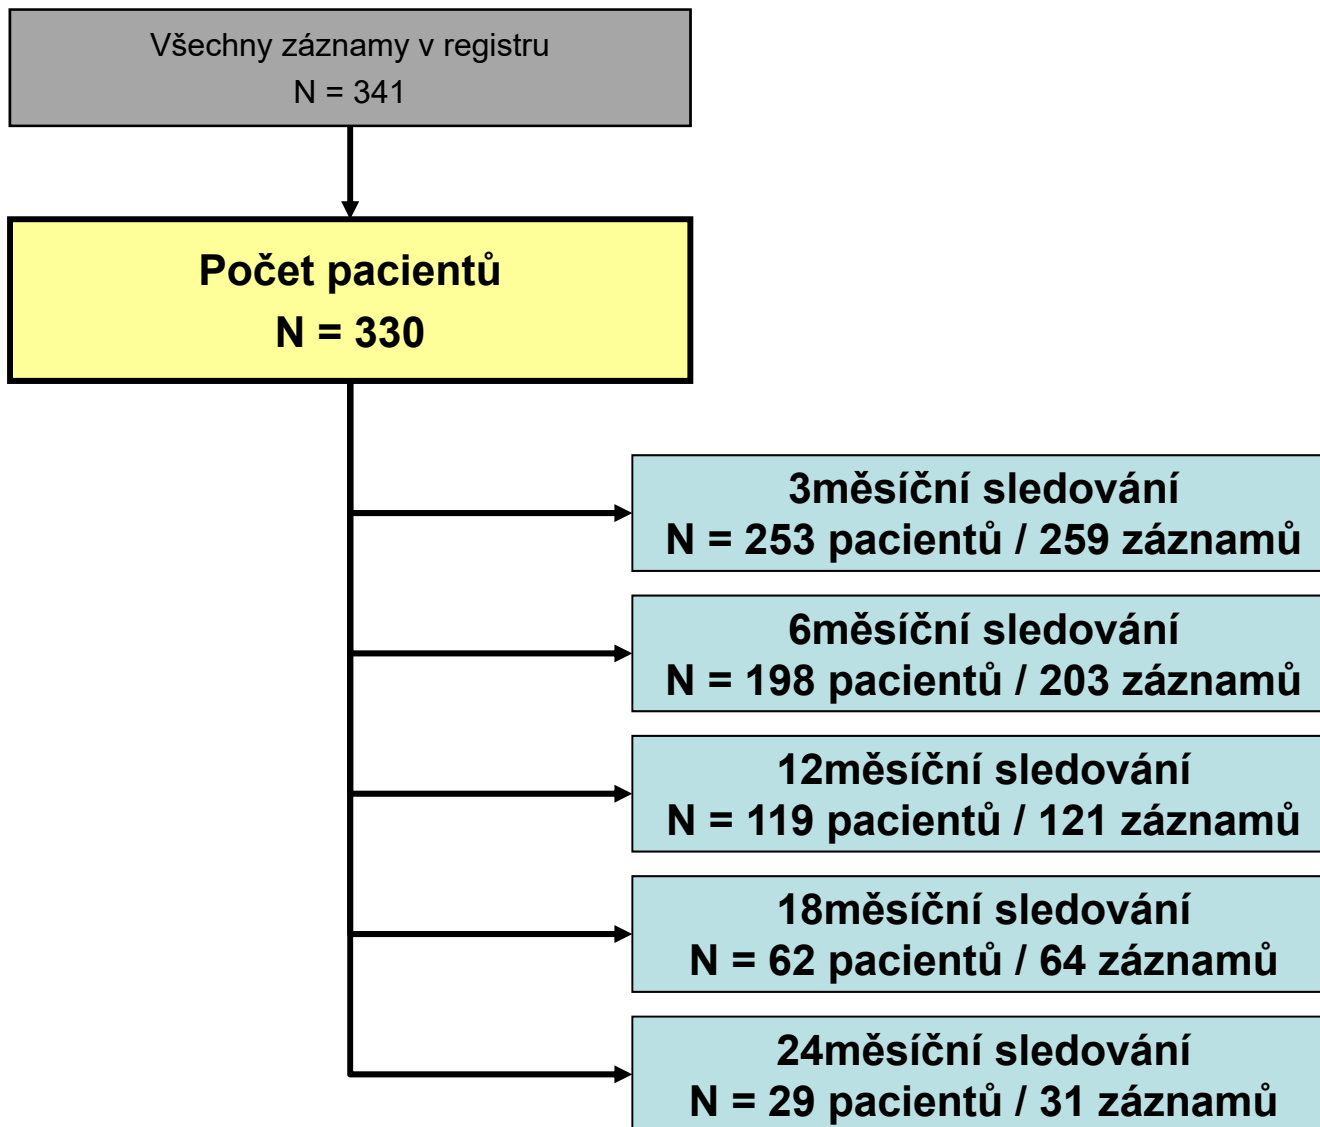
Všechny záznamy v registru
N = 341

Počet pacientů
N = 330

3měsíční sledování
N = 253 pacientů / 259 záznamů

6měsíční sledování
N = 198 pacientů / 203 záznamů

12měsíční sledování
N = 119 pacientů / 121 záznamů

18měsíční sledování
N = 62 pacientů / 64 záznamů

24měsíční sledování
N = 29 pacientů / 31 záznamů